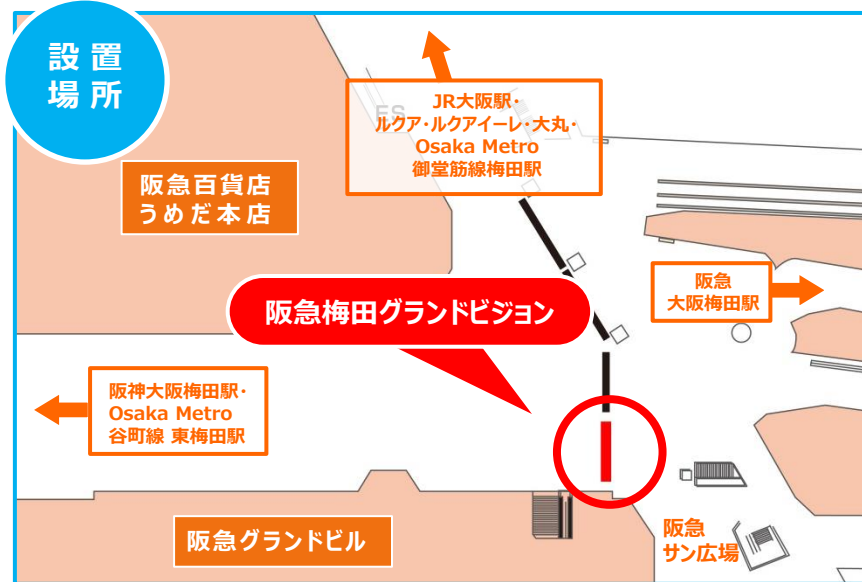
設置場所

JR大阪駅・
ルクア・ルクアイーレ・大丸・
Osaka Metro
御堂筋線梅田駅

ES

阪急百貨店
うめだ本店

阪急
大阪梅田駅

阪急梅田グランドビジョン

阪神大阪梅田駅・
Osaka Metro
谷町線 東梅田駅

阪急グランドビル

阪急
サン広場